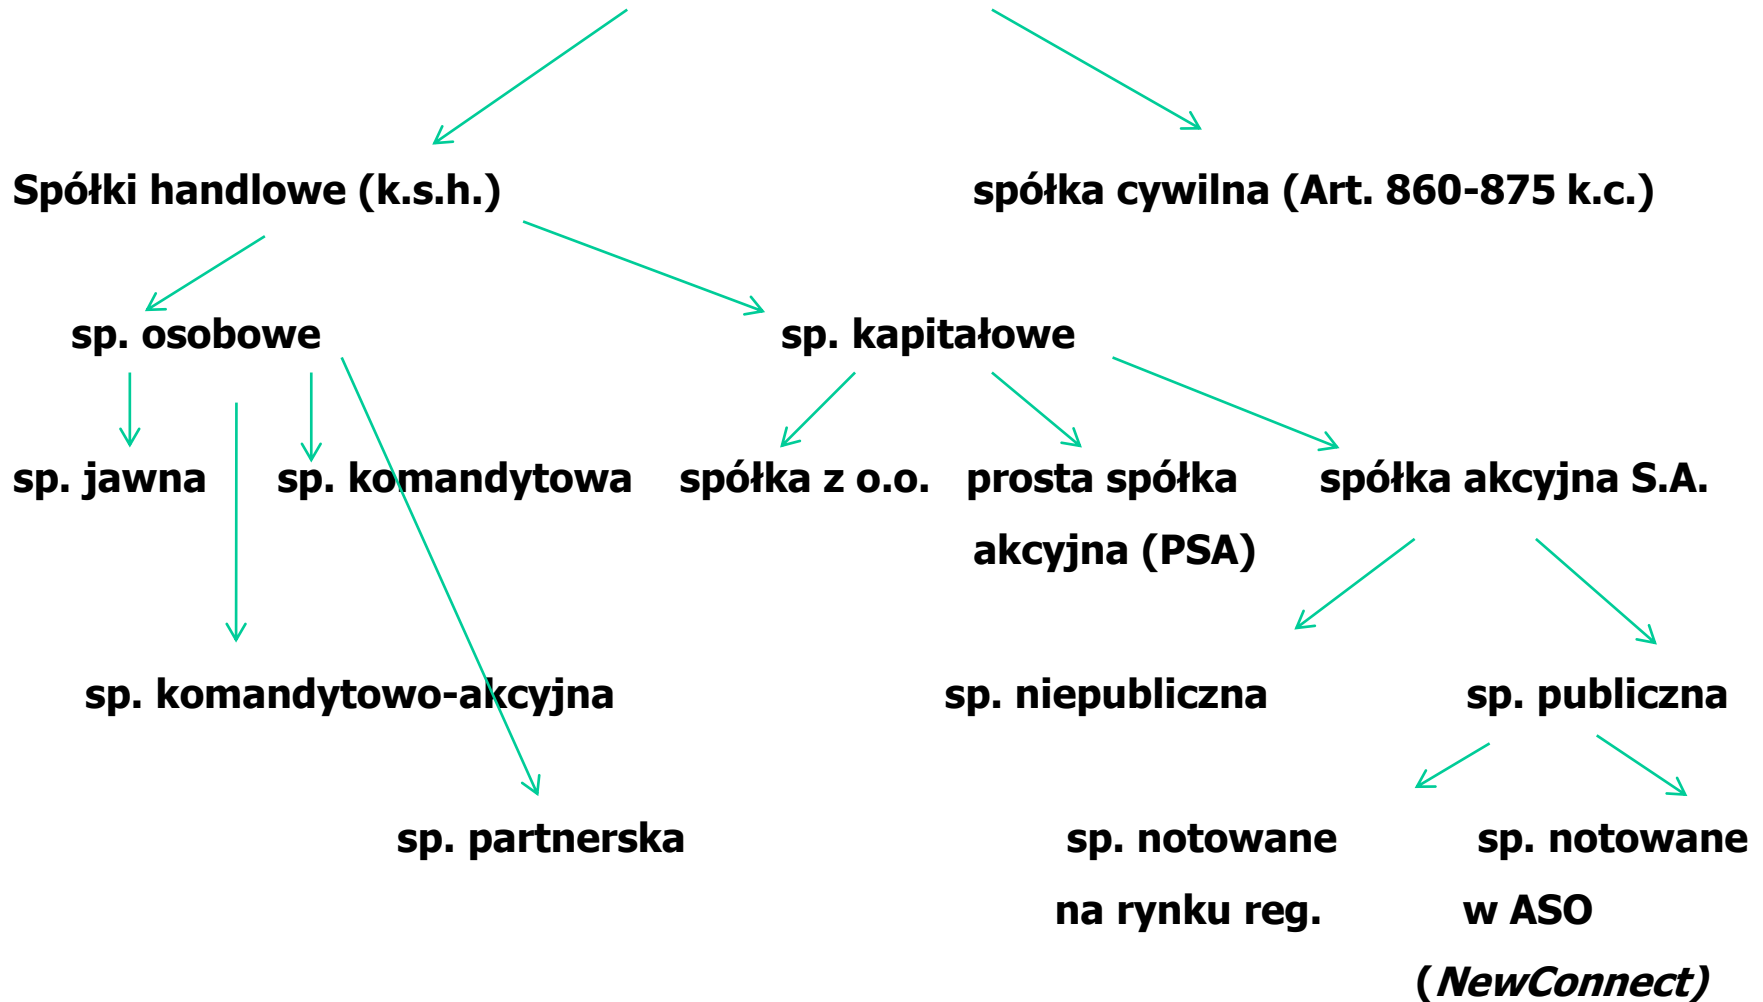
Spółki handlowe (k.s.h.)

spółka cywilna (Art. 860-875 k.c.)

sp. osobowe

sp. kapitałowe

sp. jawna

sp. komandytowa

spółka z o.o.

prosta spółka akcyjna (PSA)

spółka akcyjna S.A.

sp. komandytowo-akcyjna

sp. niepubliczna

sp. publiczna

sp. partnerska

sp. notowane na rynku reg.

sp. notowane w ASO (*NewConnect*)